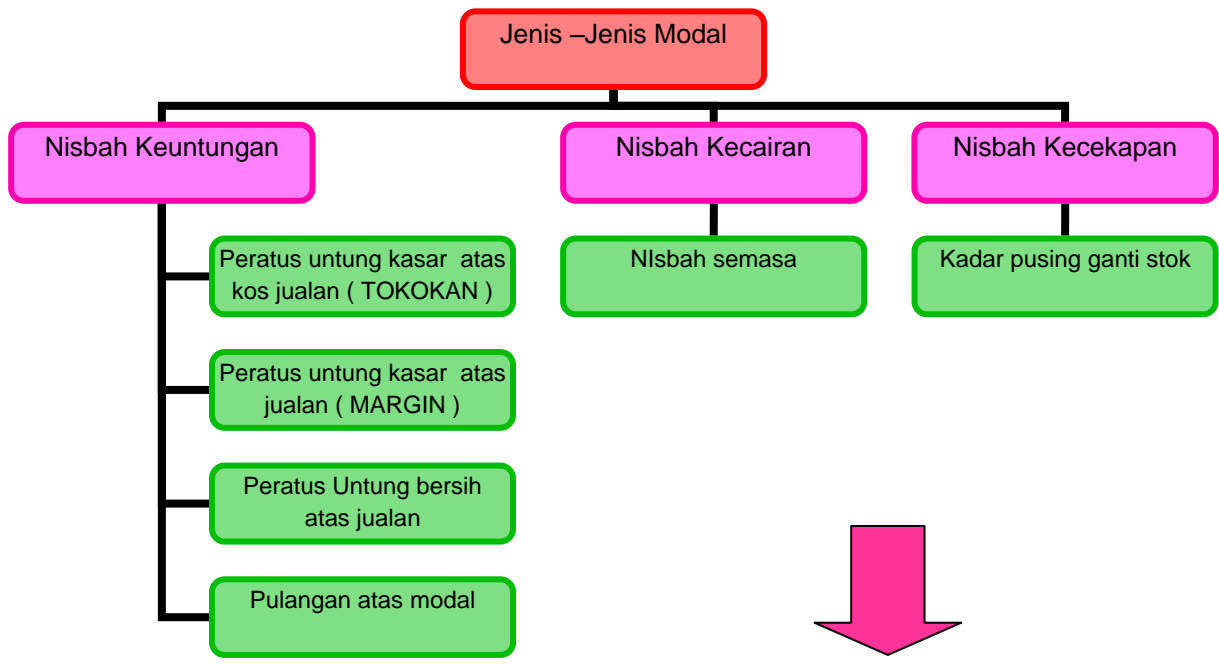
Jenis –Jenis Modal

Nisbah Keuntungan

Nisbah Kecairan

Nisbah Kecekapan

Peratus untung kasar atas kos jualan ( TOKOKAN )

Peratus untung kasar atas jualan ( MARGIN )

Peratus Untung bersih atas jualan

Pulangan atas modal

NIsbah semasa

Kadar pusing ganti stok